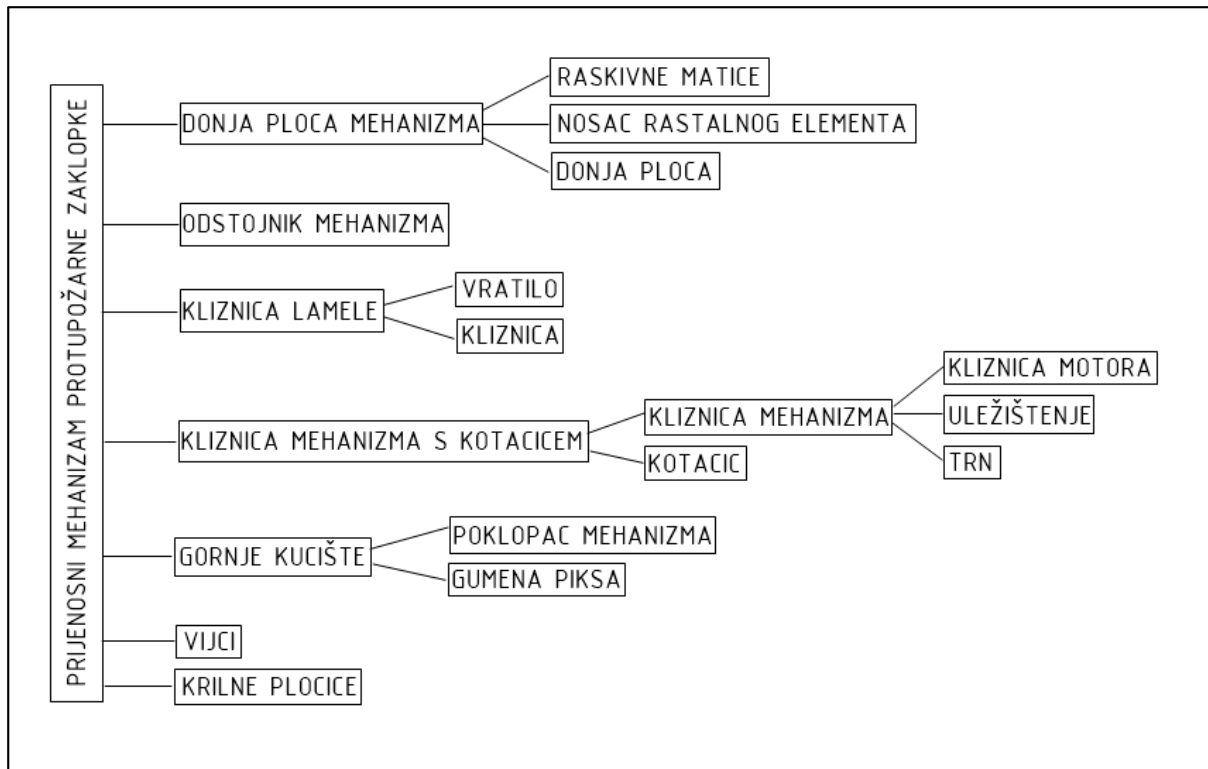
PRIJENOSNI MEHANIZAM PROTUPOŽARNE ZAKLOPKE

DONJA PLOCA MEHANIZMA

RASKIVNE MATICE

NOSAC RASTALNOG ELEMENTA

DONJA PLOCA

ODSTOJNIK MEHANIZMA

KLIZNICA LAMELE

VRATILO

KLIZNICA

KLIZNICA MEHANIZMA S KOTACICEM

KLIZNICA MEHANIZMA

KLIZNICA MOTORA

ULEŽIŠTENJE

TRN

KOTACIC

GORNJE KUCIŠTE

POKLOPAC MEHANIZMA

GUMENA PIKSA

VIJCI

KRILNE PLOCICE